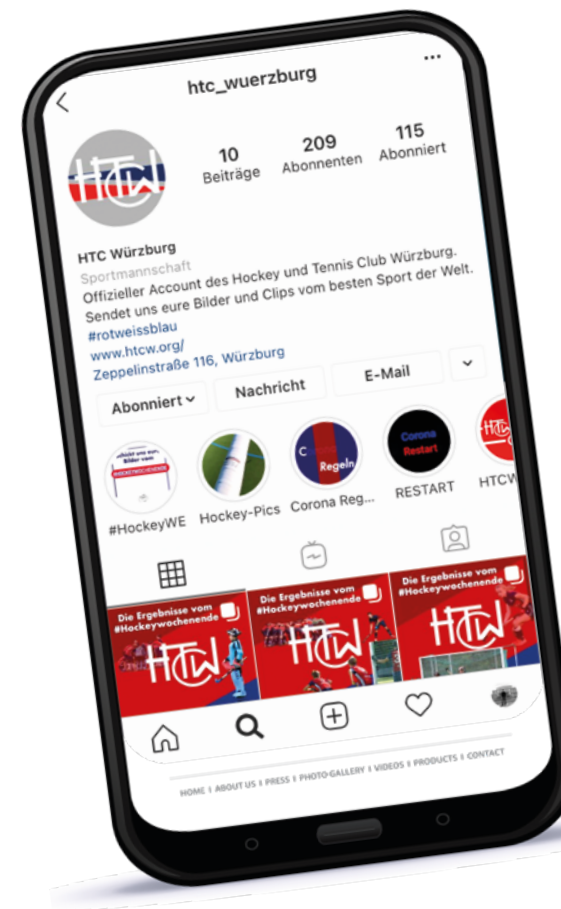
htc_wuerzburg

HTCW

10
Beiträge

209
Abonnenten

115
Abonniert

HTC Würzburg
Sportmannschaft
Offizieller Account des Hockey und Tennis Club Würzburg.
Sendet uns eure Bilder und Clips vom besten Sport der Welt.
#rotweissblau
www.htcw.org/
Zeppelinstraße 116, Würzburg

Abonniert
Nachricht
E-Mail

Schickt uns eure Bilder vom #HOCKEYWOCHENENDE
#HockeyWE

Hockey-Pics

C Regeln
Corona Reg...

Corona Restart
RESTART

HTCW
HTCW

Die Ergebnisse vom #Hockeywochenende
HTCW

Die Ergebnisse vom #Hockeywochenende
HTCW

Die Ergebnisse vom #Hockeywochenende
HTCW

HOME I ABOUT US I PRESS I PHOTO-GALLERY I VIDEOS I PRODUCTS I CONTACT